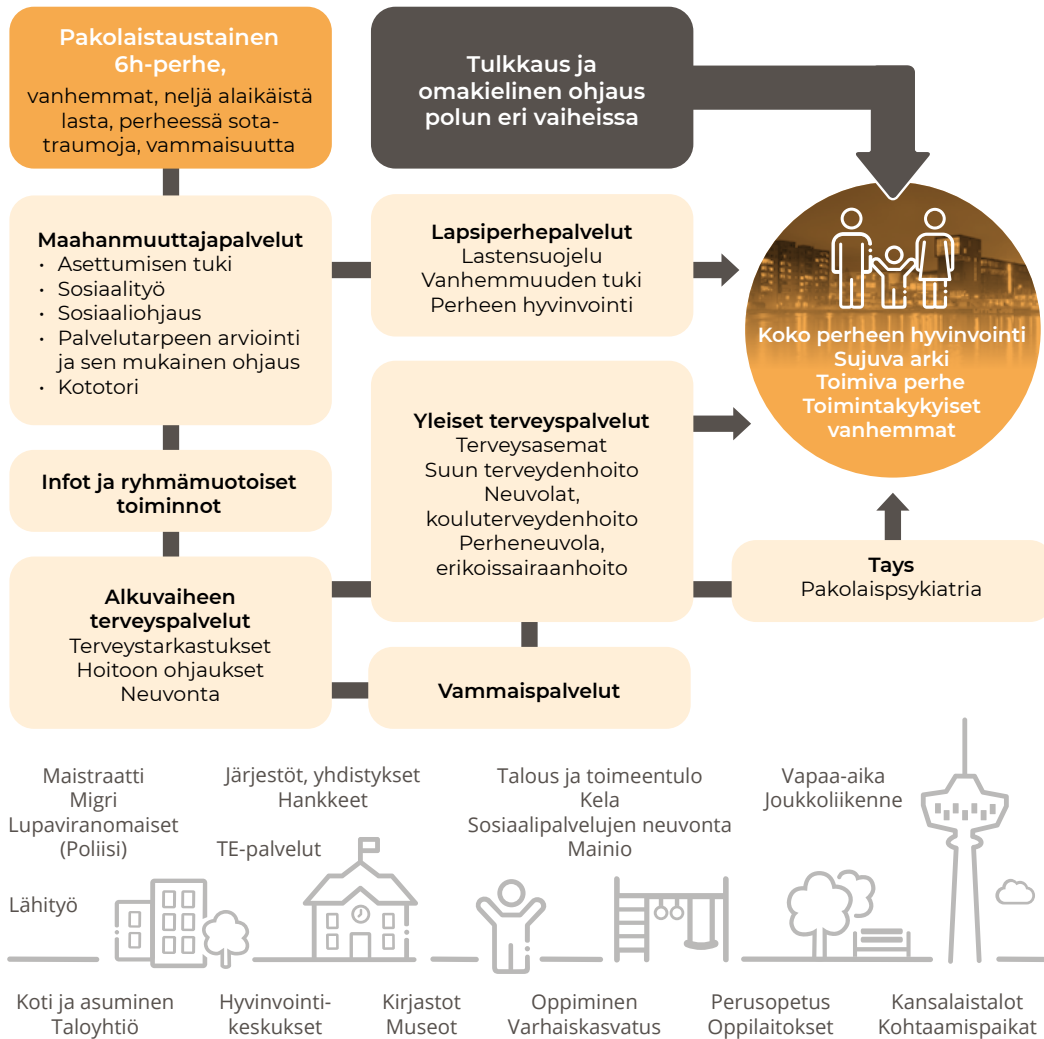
Pakolaistaustainen 6h-perhe,
vanhemmat, neljä alaikäistä lasta, perheessä sotatraumoja, vammaisuutta

Tulkkaus ja omakielinen ohjaus polun eri vaiheissa

Maahanmuuttajapalvelut
• Asettumisen tuki
• Sosiaalityö
• Sosiaaliohjaus
• Palvelutarpeen arviointi ja sen mukainen ohjaus
• Kototori

Lapsiperhepalvelut
Lastensuojelu
Vanhemmuuden tuki
Perheen hyvinvointi

Koko perheen hyvinvointi
Sujuva arki
Toimiva perhe
Toimintakykyiset vanhemmat

Infot ja ryhmämuotoiset toiminnot

Yleiset terveyspalvelut
Terveysasemat
Suun terveydenhoito
Neuvolat, kouluterveydenhoito
Perheneuvola, erikoissairaanhoito

Tays
Pakolaispsykiatria

Alkuvaiheen terveyspalvelut
Terveystarkastukset
Hoitoon ohjaukset
Neuvonta

Vammaispalvelut

Maistraatti
Migri
Lupaviranomaiset
(Poliisi)

Järjestöt, yhdistykset
Hankkeet

Talous ja toimeentulo
Kela
Sosiaalipalvelujen neuvonta
Mainio

Vapaa-aika
Joukkoliikenne

TE-palvelut

Lähityö

Koti ja asuminen
Taloyhtiö

Hyvinvointikeskukset

Kirjastot
Museot

Oppiminen
Varhaiskasvatus

Perusopetus
Oppilaitokset

Kansalaistalot
Kohtaamispaikat